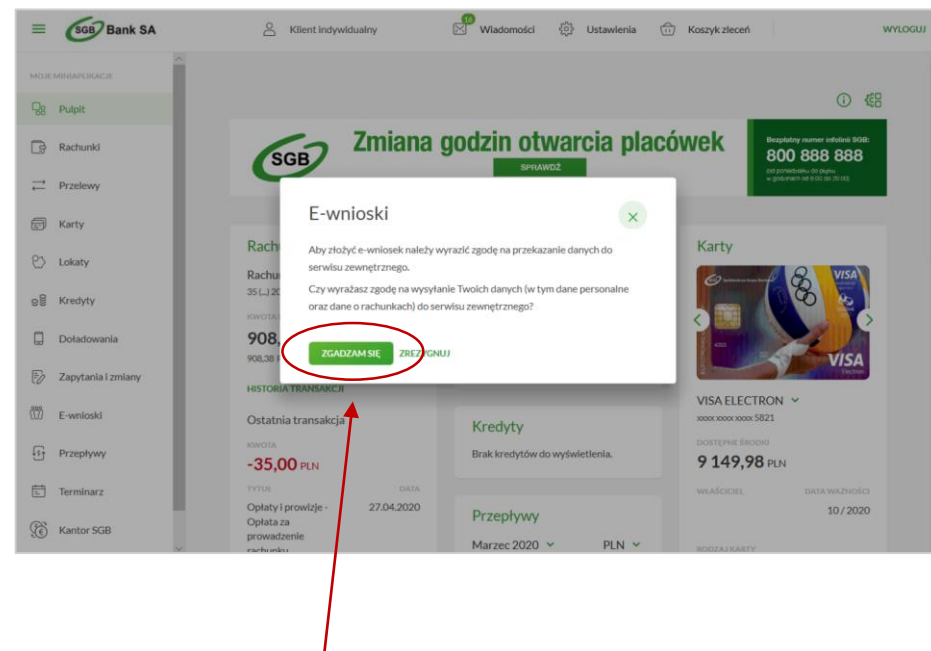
SGB Bank SA
Klient indywidualny
16
Wiadomości
Ustawienia
Koszyk zleceń
WYLOGUJ

MOJE MINIAPLIKACJE
Pulpit
Rachunki
Przelewy
Karty
Lokaty
Kredyty
Doładowania
Zapytania i zmiany
E-wnioski
Przepływy
Terminarz
Kantor SGB

SGB
Zmiana godzin otwarcia placówek
SPRAWDŹ
Bezpłatny numer infolinii SGB:
800 888 888
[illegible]

Rach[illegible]
Rachun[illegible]
35 (...) 20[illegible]
KWOTA
908,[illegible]
908,38 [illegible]
HISTORIA TRANSAKCJI
Ostatnia transakcja
KWOTA
-35,00 PLN
TYTUŁ
DATA
Opłaty i prowizje - Opłata za prowadzenie rachunku
27.04.2020

E-wnioski
Aby złożyć e-wniosek należy wyrazić zgodę na przekazanie danych do serwisu zewnętrznego.
Czy wyrażasz zgodę na wysyłanie Twoich danych (w tym dane personalne oraz dane o rachunkach) do serwisu zewnętrznego?
ZGADZAM SIĘ
ZREZYGNUJ

Kredyty
Brak kredytów do wyświetlenia.

Przepływy
Marzec 2020
PLN

Karty
VISA
VISA
VISA ELECTRON
xxxx xxxx xxxx 5821
DOSTĘPNE ŚRODKI
9 149,98 PLN
WŁAŚCICIEL
DATA WAŻNOŚCI
10 / 2020
RODZAJ KARTY